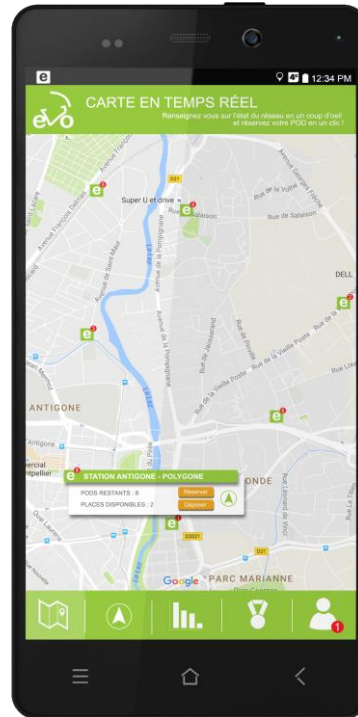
12:34 PM

evo

CARTE EN TEMPS RÉEL

Renseignez vous sur l'état du réseau en un coup d'oeil et réservez votre POD en un clic !

Super U et drive

Rue de Salaison

Rue de la Vieille Poste

Avenue de la Pompignane

Avenue Saint Maur

Le Lez

DELL

ANTIGONE

ONDE

PARC MARIANNE

STATION ANTIGONE - POLYGONE

PODS RESTANTS : 8

PLACES DISPONIBLES : 2

Réserver

Déposer

Google

1